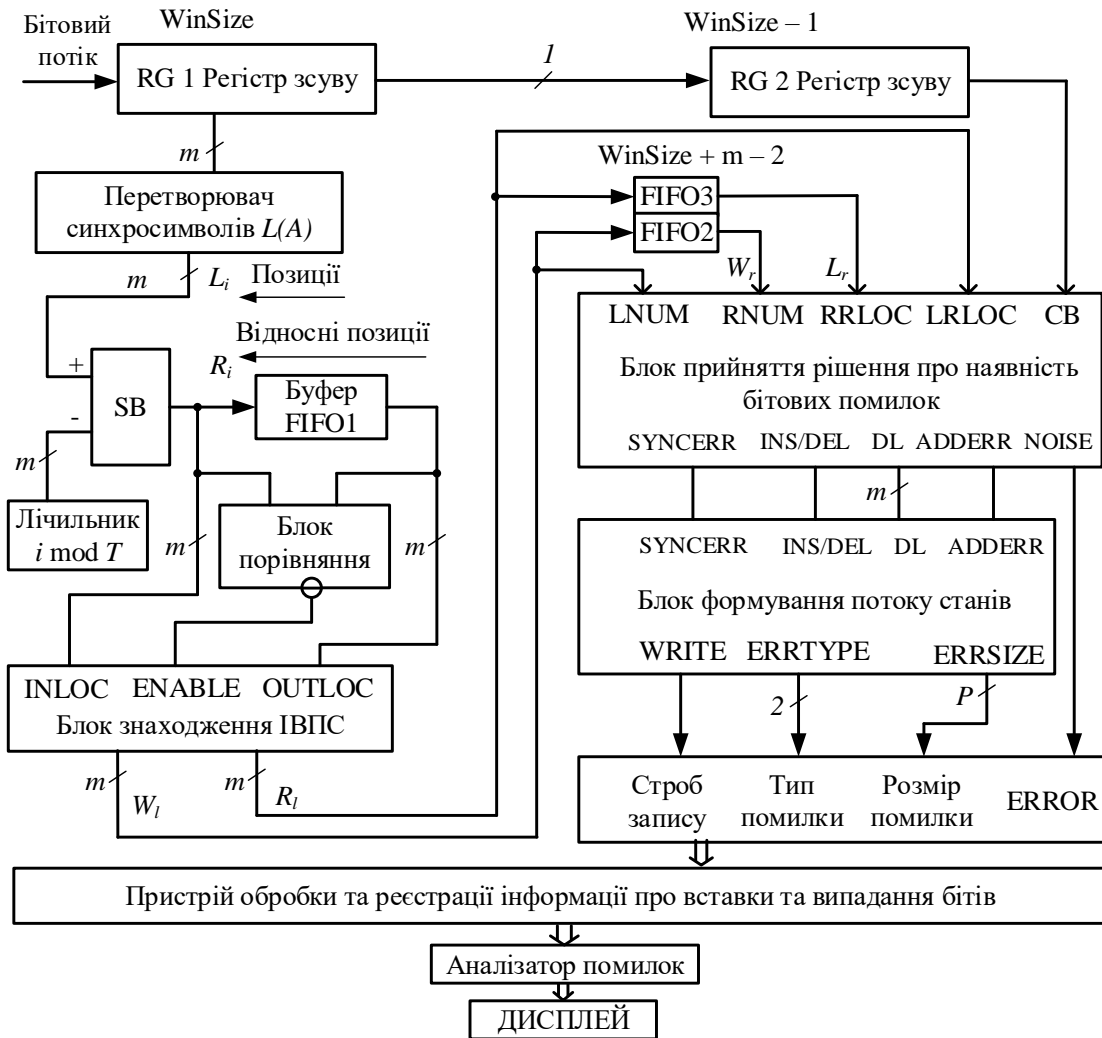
Бітовий потік

WinSize

RG 1 Регістр зсуву

$1$

WinSize – 1

RG 2 Регістр зсуву

$m$

WinSize + m – 2

Перетворювач синхросимволів $L(A)$

FIFO3

FIFO2

$W_r$

$L_r$

$m$

$L_i$

Позиції

LNUM RNUM RRLOC LRLOC CB

Відносні позиції

$R_i$

Блок прийняття рішення про наявність бітових помилок

+

-

SB

Буфер FIFO1

SYNCERR INS/DEL DL ADDERR NOISE

$m$

$m$

Лічильник $i$ mod $T$

$m$

Блок порівняння

$m$

SYNCERR INS/DEL DL ADDERR

Блок формування потоку станів

WRITE ERRTYPE ERRSIZE

INLOC ENABLE OUTLOC

Блок знаходження ІВПС

$2$

$P$

$m$

$W_l$

$m$

$R_l$

Строб запису

Тип помилки

Розмір помилки

ERROR

Пристрій обробки та реєстрації інформації про вставки та випадання бітів

Аналізатор помилок

ДИСПЛЕЙ